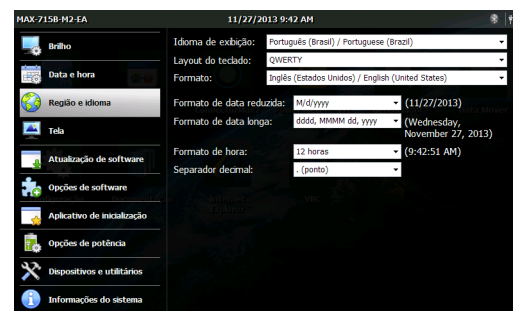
MAX-715B-M2-EA
11/27/2013 9:42 AM

Brilho
Data e hora
Região e idioma
Tela
Atualização de software
Opções de software
Aplicativo de inicialização
Opções de potência
Dispositivos e utilitários
Informações do sistema

Idioma de exibição: Português (Brasil) / Portuguese (Brazil)
Layout do teclado: QWERTY
Formato: Inglês (Estados Unidos) / English (United States)

Formato de data reduzida: M/d/yyyy (11/27/2013)
Formato de data longa: dddd, MMMM dd, yyyy (Wednesday, November 27, 2013)

Formato de hora: 12 horas (9:42:51 AM)
Separador decimal: . (ponto)